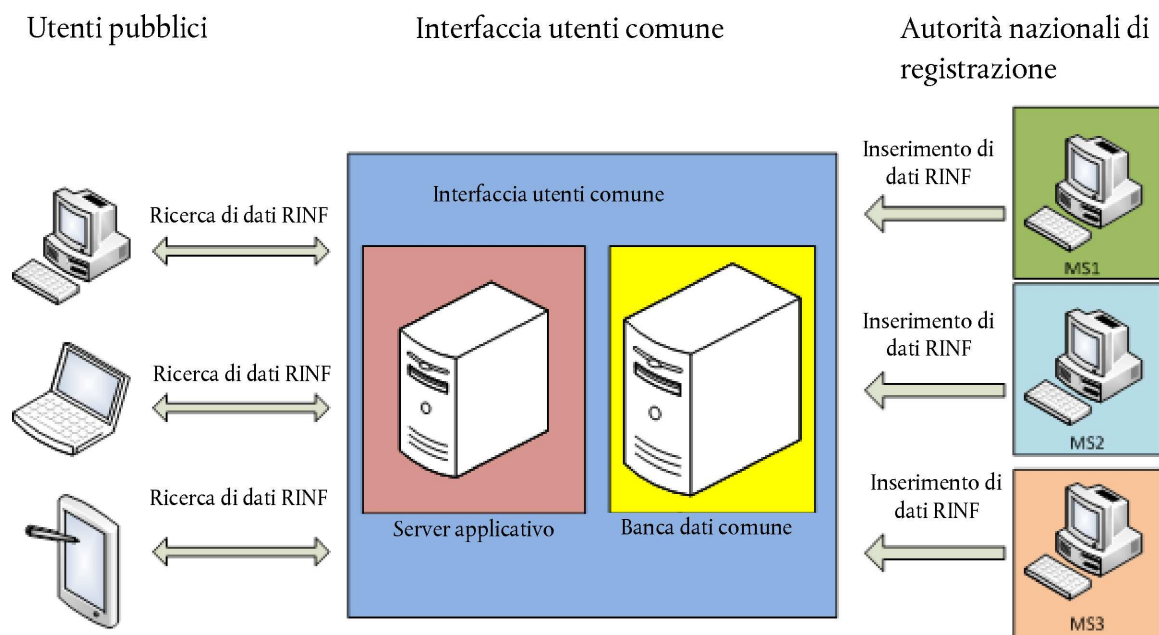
Utenti pubblici

Interfaccia utenti comune

Autorità nazionali di registrazione

Interfaccia utenti comune

Ricerca di dati RINF

Ricerca di dati RINF

Ricerca di dati RINF

Server applicativo

Banca dati comune

Inserimento di dati RINF

MS1

Inserimento di dati RINF

MS2

Inserimento di dati RINF

MS3